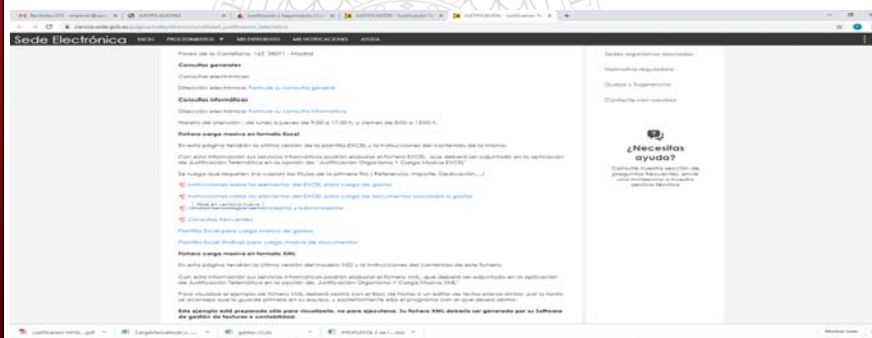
Sede Electrónica INICIO PROCEDIMIENTOS MIS EXPEDIENTES MIS NOTIFICACIONES AYUDA

Paseo de la Castellana, 162 28071 - Madrid

Consultas generales

Consultas electrónicas:

Dirección electrónica: Formule su consulta general

Consultas informáticas

Dirección electrónica: Formule su consulta informática

Horario de atención : de lunes a jueves de 9:00 a 17:00 h. y viernes de 8:00 a 15:00 h.

Fichero carga masiva en formato Excel

En esta página tendrán la última versión de la plantilla EXCEL y la instrucciones del contenido de la misma.

Con esta información sus servicios informáticos podrán elaborar el fichero EXCEL, que deberá ser adjuntado en la aplicación de Justificación Telemática en la opción de: "Justificación Organismo > Carga Masiva EXCEL"

Se ruega que respeten (no copien) los títulos de la primera fila (Referencia, Importe, Dedicación,...)

Instrucciones sobre los elementos del EXCEL para carga de gastos

Instrucciones sobre los elementos del EXCEL para carga de documentos asociados a gastos

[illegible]

Consultas Frecuentes

Plantilla Excel para carga masiva de gastos

Plantilla Excel (Índice) para carga masiva de documentos

Fichero carga masiva en formato XML

En esta página tendrán la última versión del modelo XSD y la instrucciones del contenido de este fichero.

Con esta información sus servicios informáticos podrán elaborar el fichero XML, que deberá ser adjuntado en la aplicación de Justificación Telemática en la opción de: Justificación Organismo > Carga Masiva XML

Para visualizar el ejemplo de fichero XML deberá abrirlo con el Bloc de Notas o un editor de textos plano similar, por lo tanto se aconseja que lo guarde primero en su equipo, y posteriormente elija el programa con el que desea abrirlo.

Este ejemplo está preparado sólo para visualizarlo, no para ejecutarlo. Su fichero XML deberá ser generado por su Software de gestión de facturas o contabilidad.

Sedes organismos asociados

Normativa reguladora

Quejas y Sugerencias

Contacte con nosotros

¿Necesitas ayuda?

Consulte nuestra sección de preguntas frecuentes, envíe una incidencia o nuestro servicio técnico

Mostrar todo